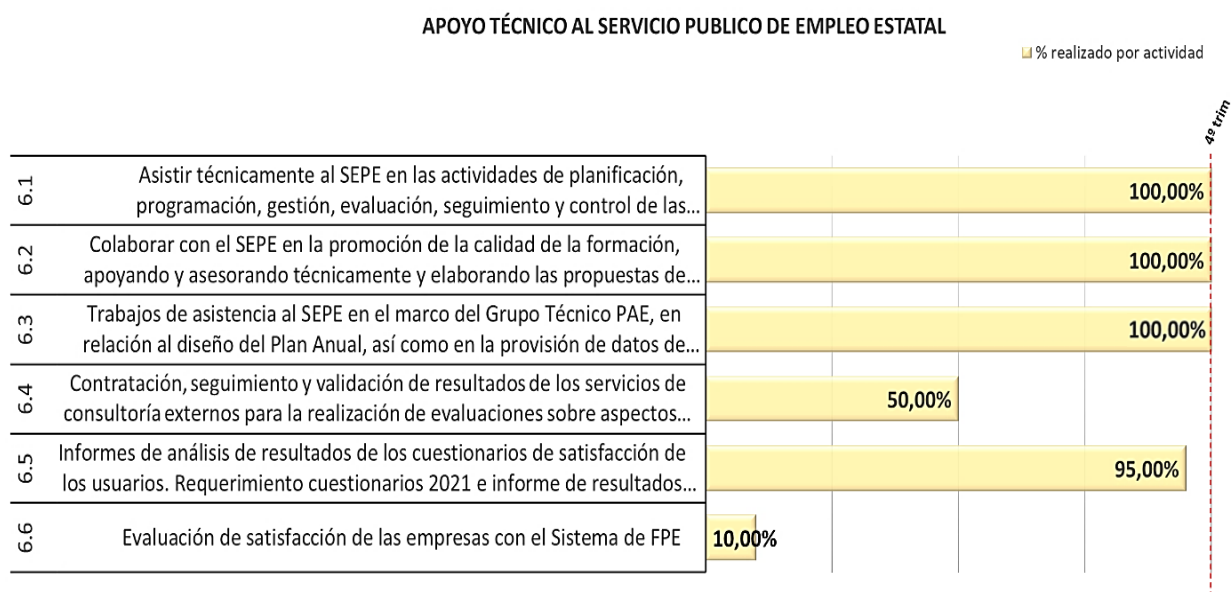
APOYO TÉCNICO AL SERVICIO PUBLICO DE EMPLEO ESTATAL

% realizado por actividad

4º trim

| | | |
|---|---|---|
| 6.1 | Asistir técnicamente al SEPE en las actividades de planificación, programación, gestión, evaluación, seguimiento y control de las… | 100,00% |
| 6.2 | Colaborar con el SEPE en la promoción de la calidad de la formación, apoyando y asesorando técnicamente y elaborando las propuestas de… | 100,00% |
| 6.3 | Trabajos de asistencia al SEPE en el marco del Grupo Técnico PAE, en relación al diseño del Plan Anual, así como en la provisión de datos de… | 100,00% |
| 6.4 | Contratación, seguimiento y validación de resultados de los servicios de consultoría externos para la realización de evaluaciones sobre aspectos… | 50,00% |
| 6.5 | Informes de análisis de resultados de los cuestionarios de satisfacción de los usuarios. Requerimiento cuestionarios 2021 e informe de resultados… | 95,00% |
| 6.6 | Evaluación de satisfacción de las empresas con el Sistema de FPE | 10,00% |